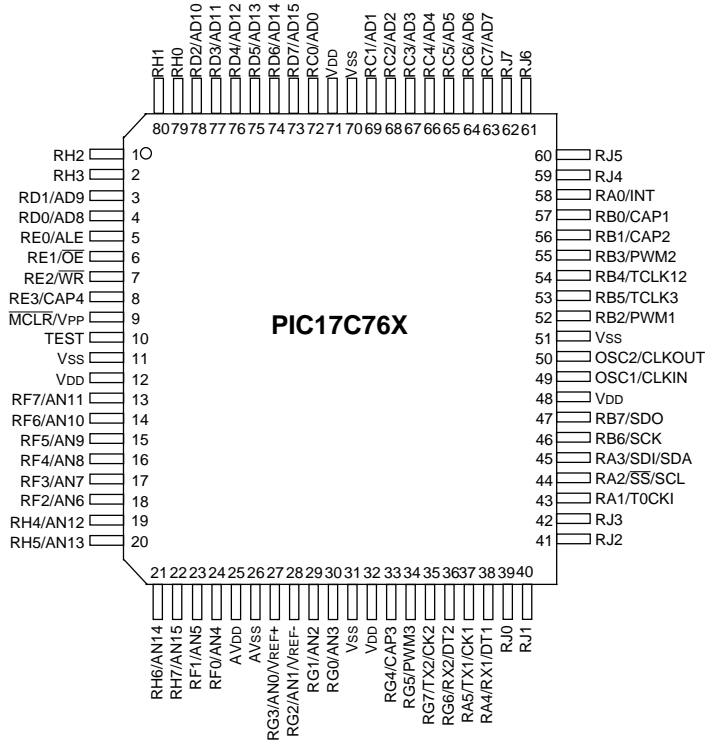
RH1
RH0
RD2/AD10
RD3/AD11
RD4/AD12
RD5/AD13
RD6/AD14
RD7/AD15
RC0/AD0
VDD
VSS
RC1/AD1
RC2/AD2
RC3/AD3
RC4/AD4
RC5/AD5
RC6/AD6
RC7/AD7
RJ7
RJ6

80 79 78 77 76 75 74 73 72 71 70 69 68 67 66 65 64 63 62 61

RH2 1
RH3 2
RD1/AD9 3
RD0/AD8 4
RE0/ALE 5
RE1/$\overline{OE}$ 6
RE2/$\overline{WR}$ 7
RE3/CAP4 8
$\overline{MCLR}$/VPP 9
TEST 10
VSS 11
VDD 12
RF7/AN11 13
RF6/AN10 14
RF5/AN9 15
RF4/AN8 16
RF3/AN7 17
RF2/AN6 18
RH4/AN12 19
RH5/AN13 20

PIC17C76X

60 RJ5
59 RJ4
58 RA0/INT
57 RB0/CAP1
56 RB1/CAP2
55 RB3/PWM2
54 RB4/TCLK12
53 RB5/TCLK3
52 RB2/PWM1
51 VSS
50 OSC2/CLKOUT
49 OSC1/CLKIN
48 VDD
47 RB7/SDO
46 RB6/SCK
45 RA3/SDI/SDA
44 RA2/$\overline{SS}$/SCL
43 RA1/T0CKI
42 RJ3
41 RJ2

21 22 23 24 25 26 27 28 29 30 31 32 33 34 35 36 37 38 39 40

RH6/AN14
RH7/AN15
RF1/AN5
RF0/AN4
AVDD
AVSS
RG3/AN0/VREF+
RG2/AN1/VREF-
RG1/AN2
RG0/AN3
VSS
VDD
RG4/CAP3
RG5/PWM3
RG7/TX2/CK2
RG6/RX2/DT2
RA5/TX1/CK1
RA4/RX1/DT1
RJ0
RJ1